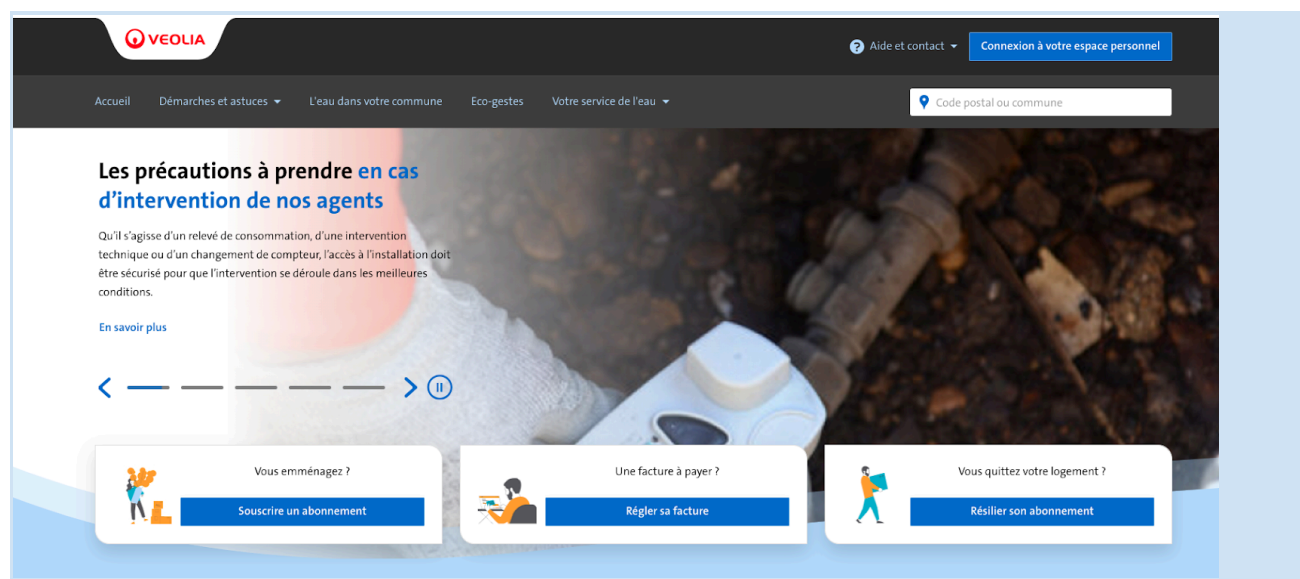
VEOLIA

Aide et contact

Connexion à votre espace personnel

Accueil
Démarches et astuces
L'eau dans votre commune
Eco-gestes
Votre service de l'eau

Code postal ou commune

Les précautions à prendre en cas d'intervention de nos agents

Qu'il s'agisse d'un relevé de consommation, d'une intervention technique ou d'un changement de compteur, l'accès à l'installation doit être sécurisé pour que l'intervention se déroule dans les meilleures conditions.

En savoir plus

Vous emménagez ?
Souscrire un abonnement

Une facture à payer ?
Régler sa facture

Vous quittez votre logement ?
Résilier son abonnement